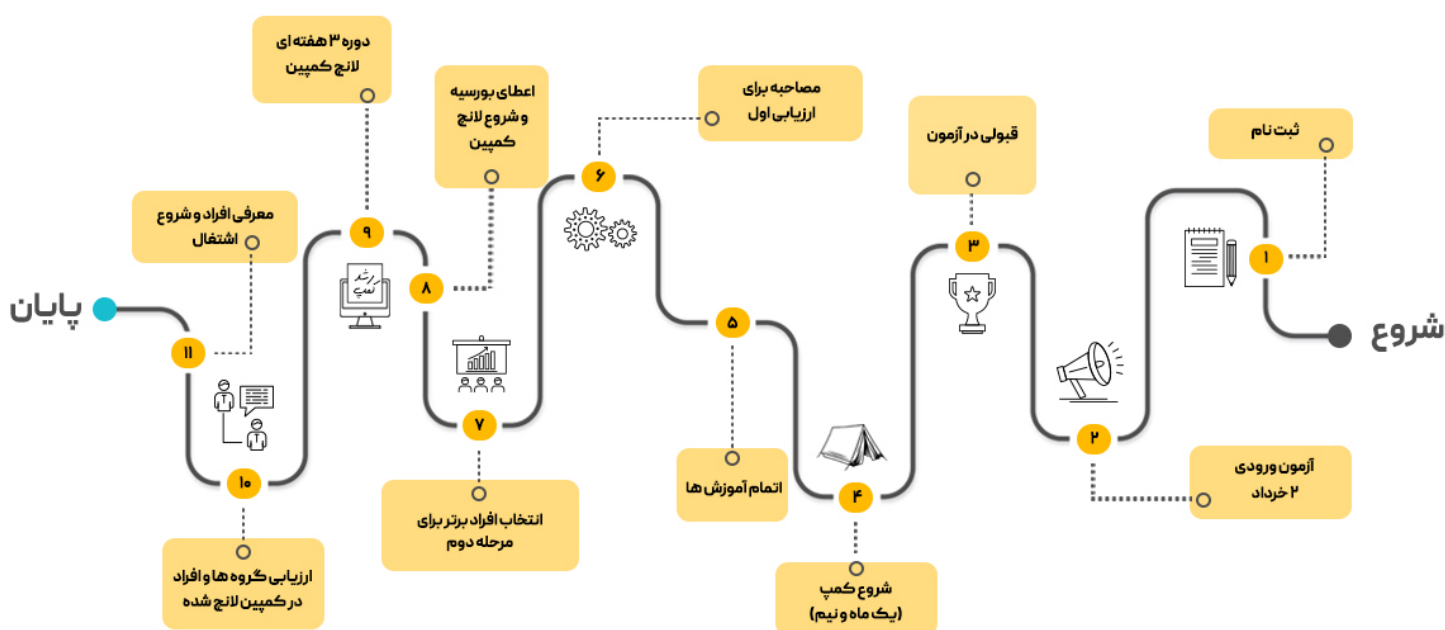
شروع

۱
ثبت نام

۲
آزمون ورودی
۲ خرداد

۳
قبولی در آزمون

۴
شروع کمپ
(یک ماه و نیم)

۵
اتمام آموزش ها

۶
مصاحبه برای ارزیابی اول

۷
انتخاب افراد برتر برای مرحله دوم

۸
اعطای بورسیه و شروع لانچ کمپین

۹
دوره ۳ هفته ای لانچ کمپین

رشد کمپ

۱۰
ارزیابی گروه ها و افراد در کمپین لانچ شده

۱۱
معرفی افراد و شروع اشتغال

پایان